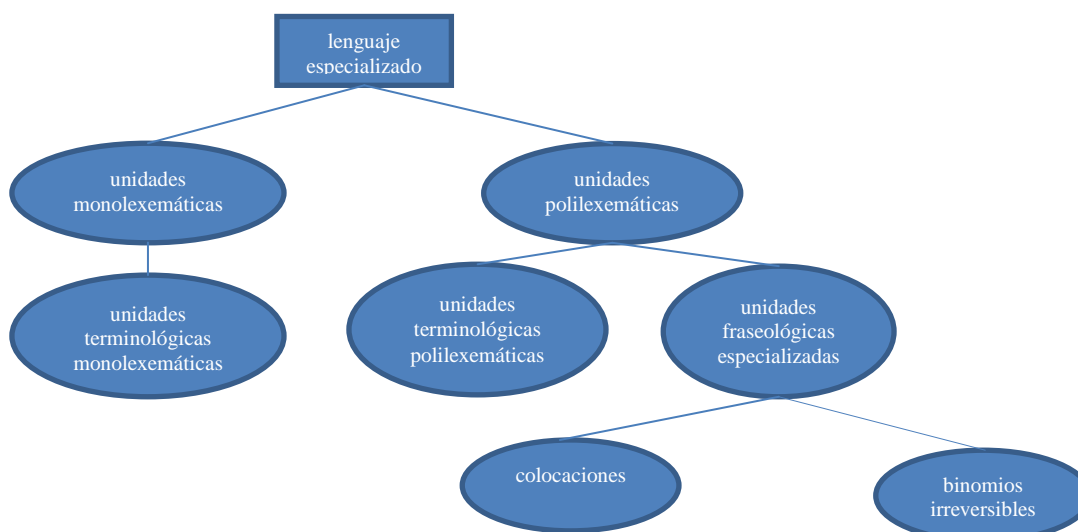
lenguaje especializado

unidades monolexemáticas

unidades polilexemáticas

unidades terminológicas monolexemáticas

unidades terminológicas polilexemáticas

unidades fraseológicas especializadas

colocaciones

binomios irreversibles